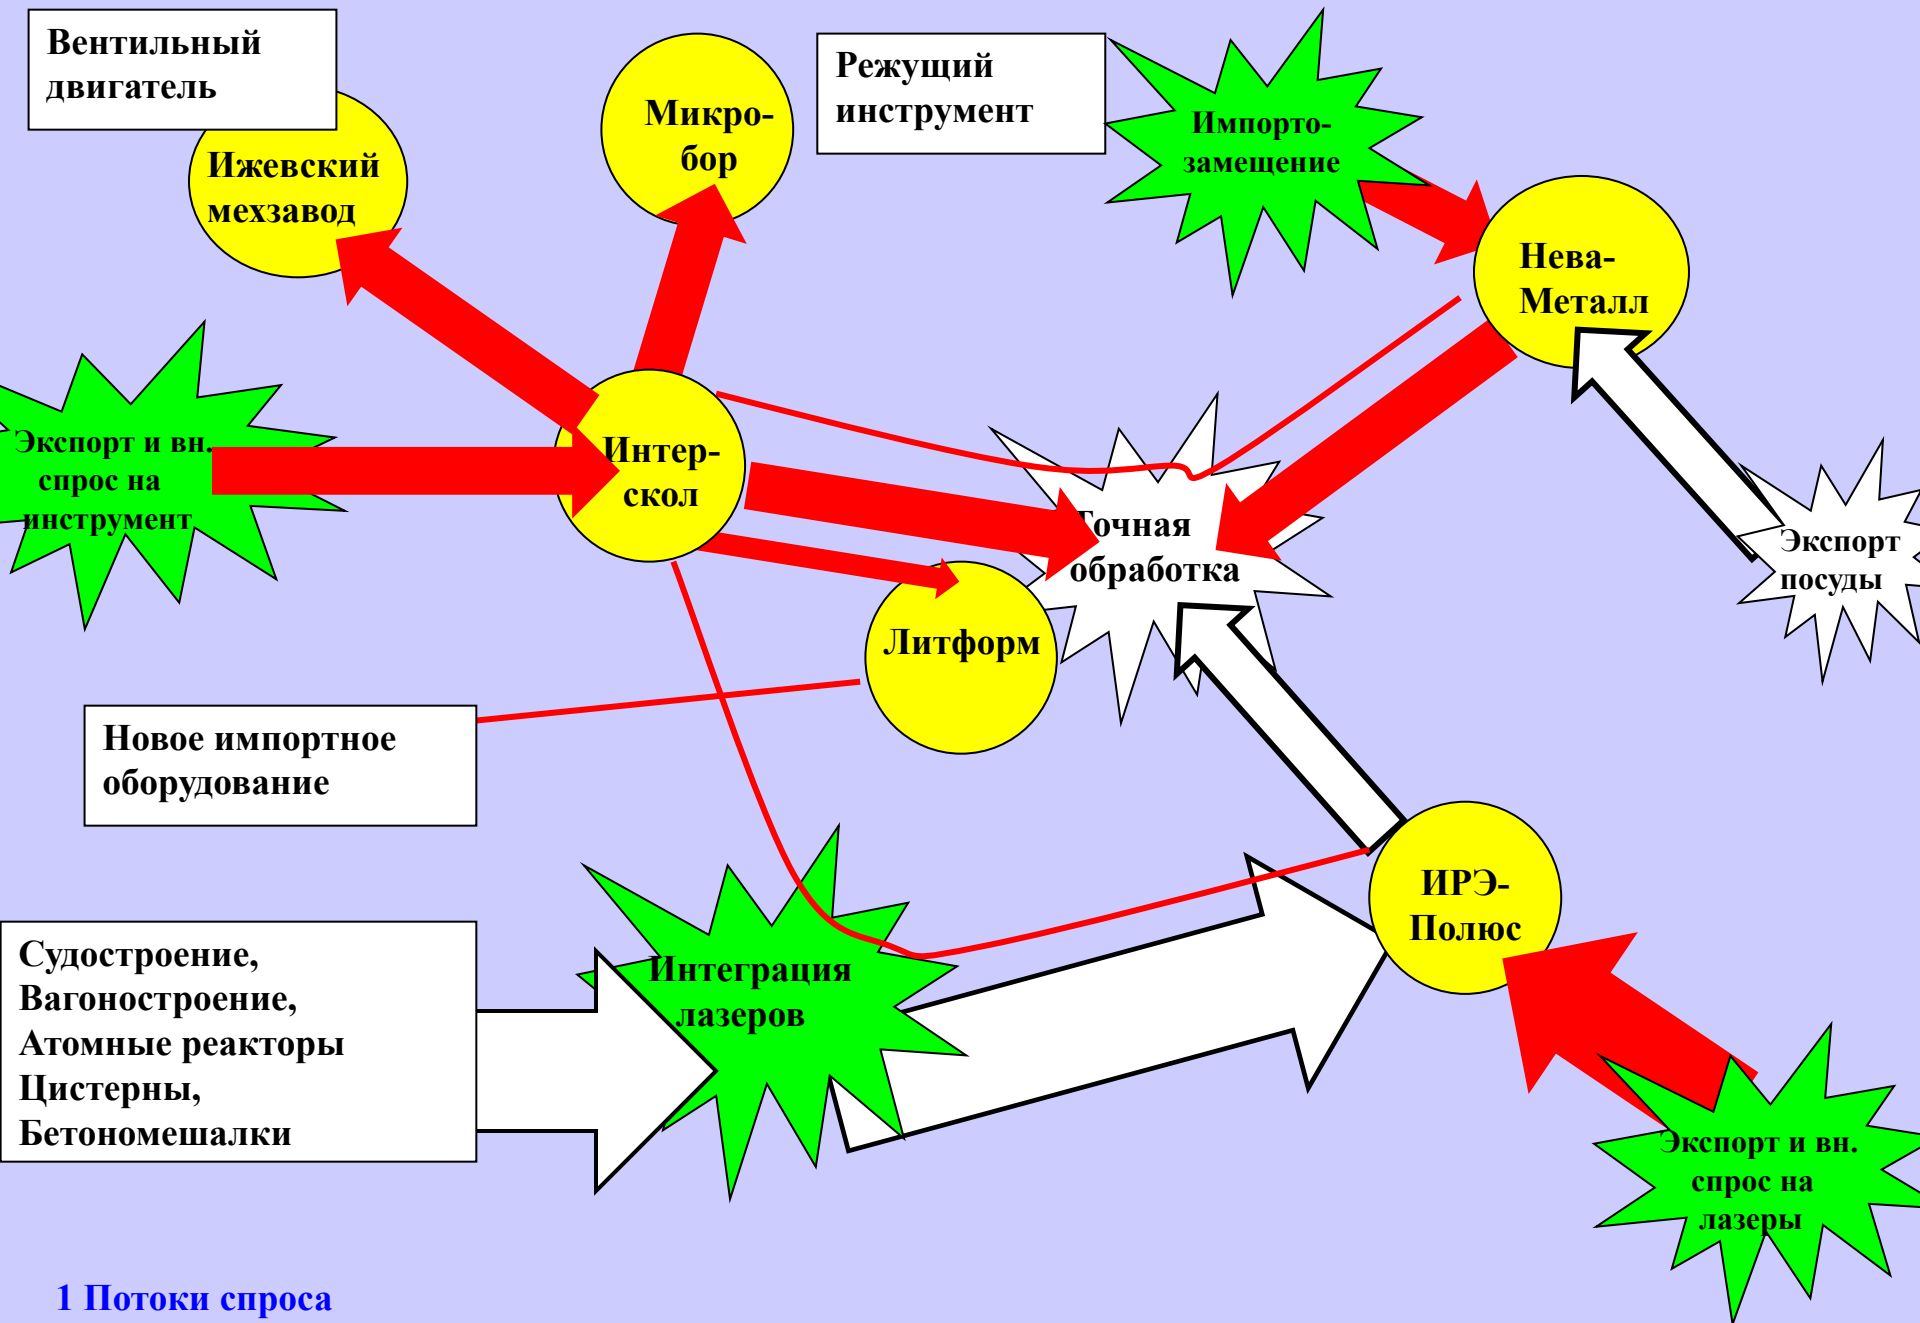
Вентильный двигатель

Ижевский мехзавод

Микро-бор

Режущий инструмент

Импорто-замещение

Нева-Металл

Экспорт и вн. спрос на инструмент

Интер-скол

Точная обработка

Экспорт посуды

Литформ

Новое импортное оборудование

Интеграция лазеров

ИРЭ-Полюс

Судостроение, Вагоностроение, Атомные реакторы Цистерны, Бетономешалки

Экспорт и вн. спрос на лазеры

1 Потоки спроса